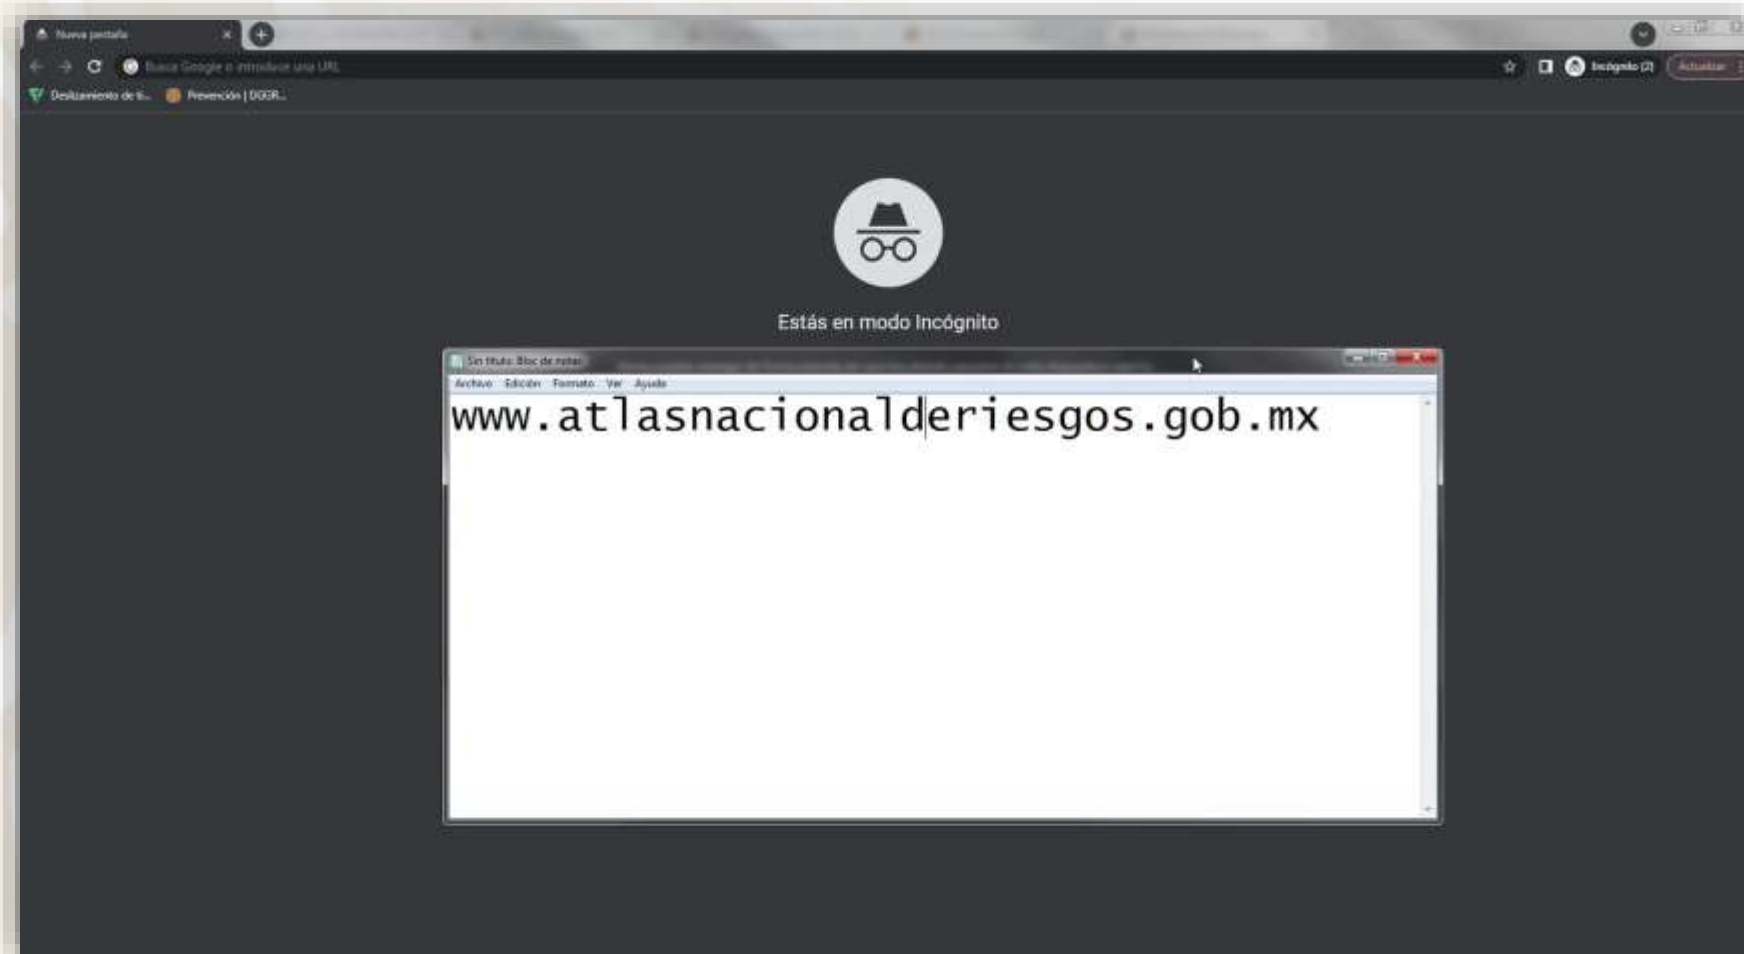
Nueva pestaña

Busca Google o introduce una URL

Incógnito (2)

Actualizar

Deslizamiento de ti...

Prevención | DGGR...

Estás en modo Incógnito

Sin título: Bloc de notas

Archivo Edición Formato Ver Ayuda

www.atlasnacionalderiesgos.gob.mx